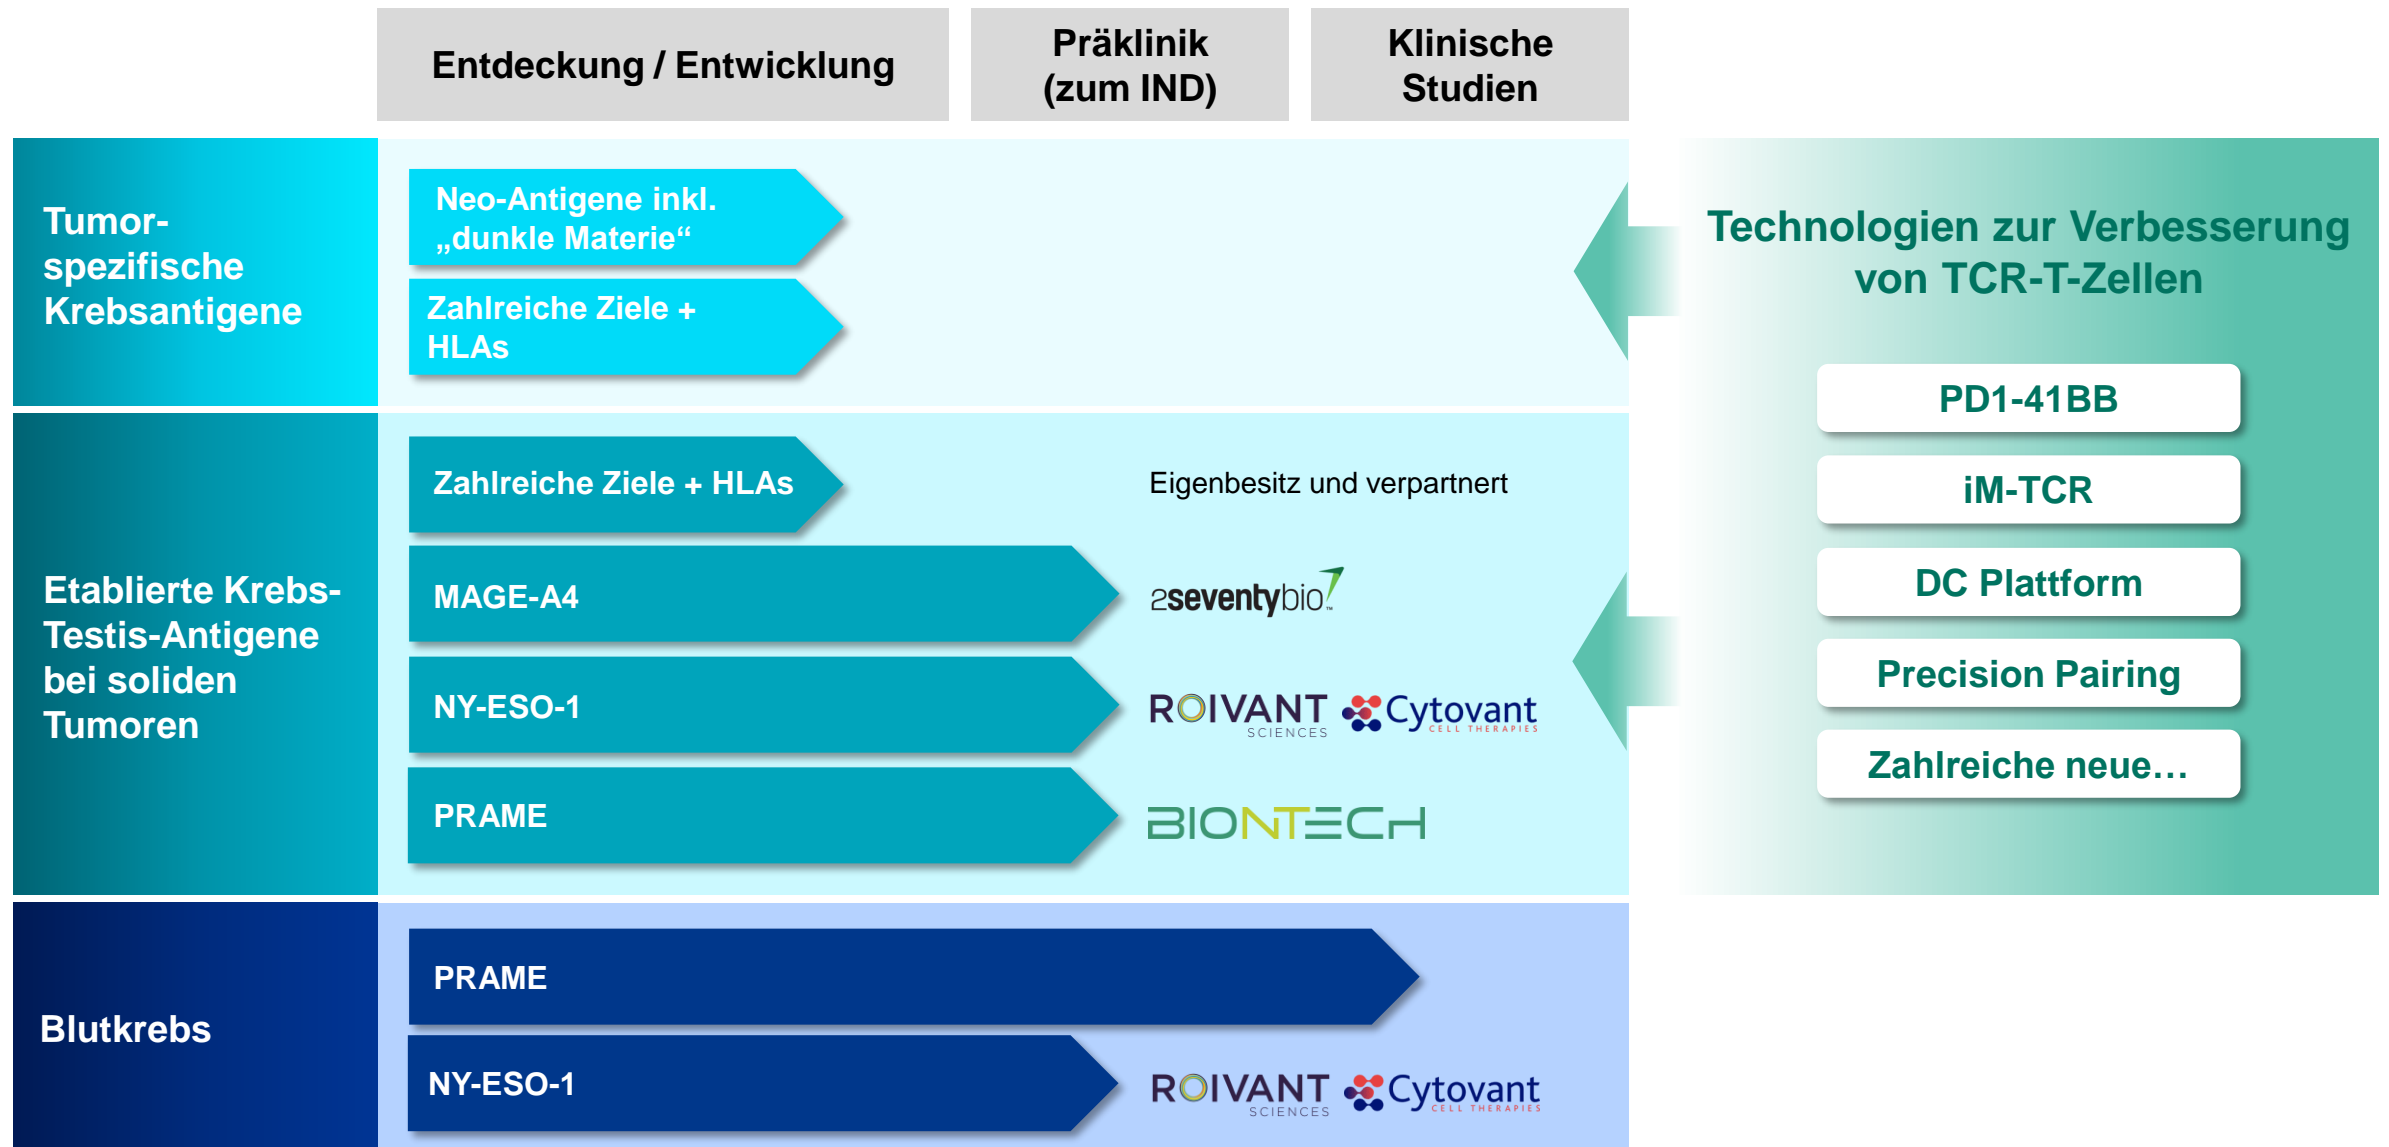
Entdeckung / Entwicklung

Präklinik (zum IND)

Klinische Studien

Tumor-spezifische Krebsantigene

Neo-Antigene inkl. „dunkle Materie“

Zahlreiche Ziele + HLAs

Etablierte Krebs-Testis-Antigene bei soliden Tumoren

Zahlreiche Ziele + HLAs

Eigenbesitz und verpartnert

MAGE-A4

2seventybio

NY-ESO-1

ROIVANT SCIENCES Cytovant CELL THERAPIES

PRAME

BIONTECH

Blutkrebs

PRAME

NY-ESO-1

ROIVANT SCIENCES Cytovant CELL THERAPIES

Technologien zur Verbesserung von TCR-T-Zellen

PD1-41BB

iM-TCR

DC Plattform

Precision Pairing

Zahlreiche neue…